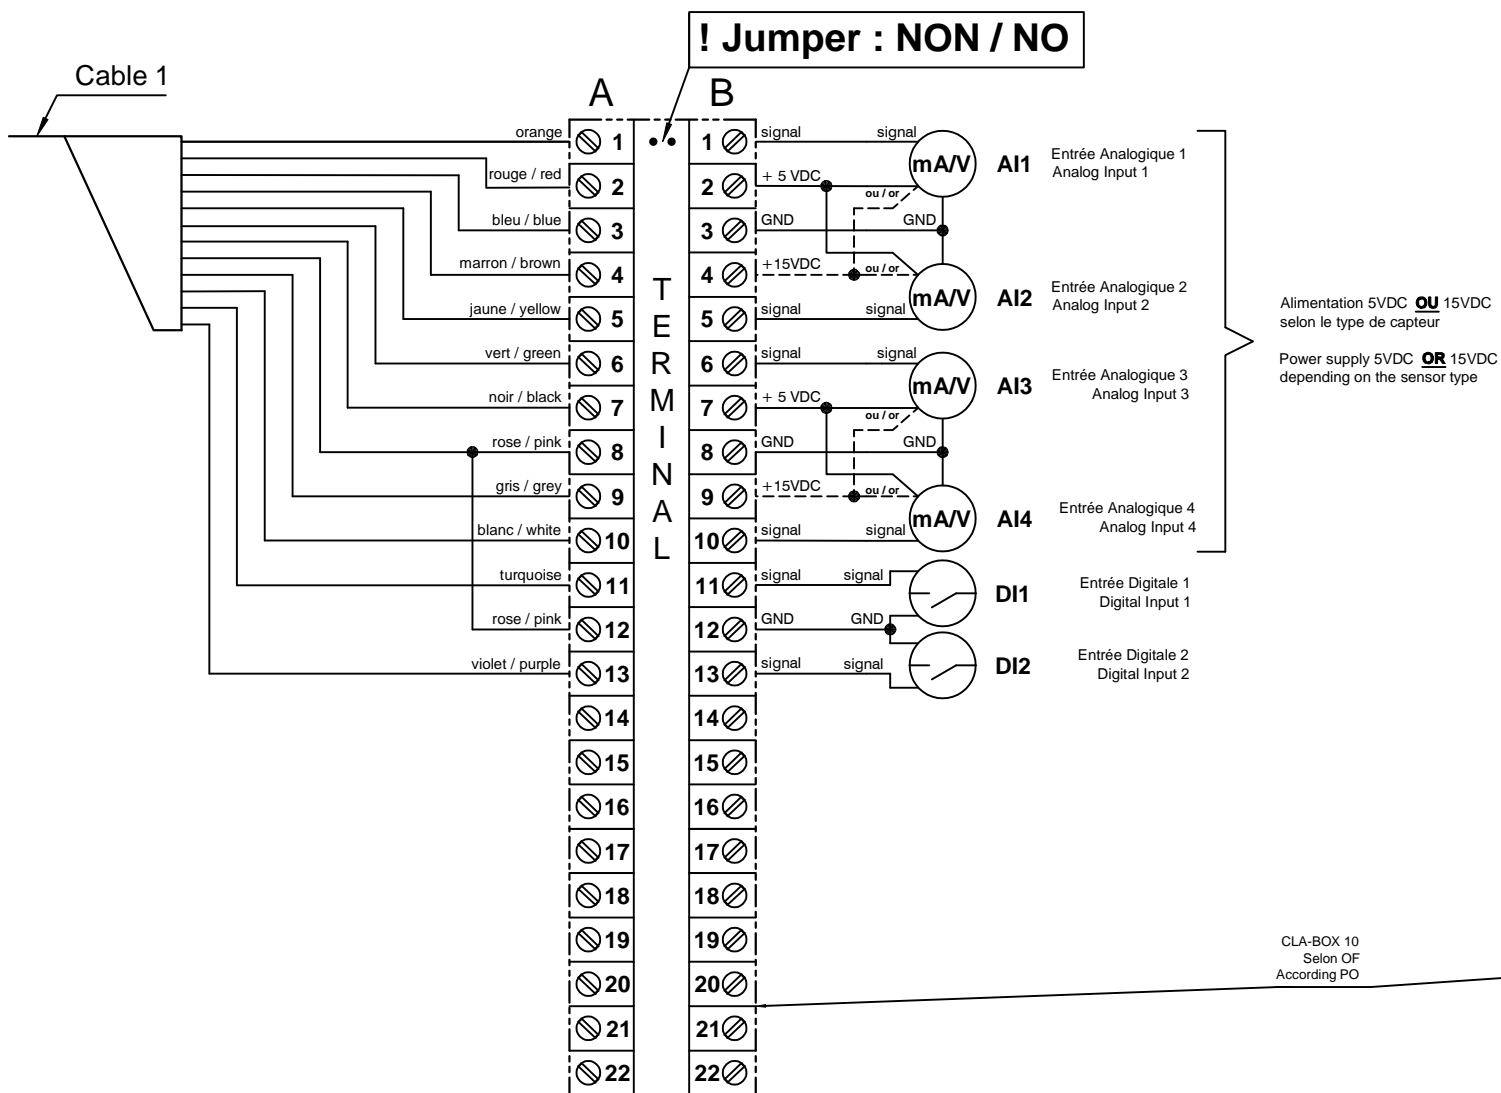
! Jumper : NON / NO

Cable 1

A

B

orange 1
rouge / red 2
bleu / blue 3
marron / brown 4
jaune / yellow 5
vert / green 6
noir / black 7
rose / pink 8
gris / grey 9
blanc / white 10
turquoise 11
rose / pink 12
violet / purple 13
14
15
16
17
18
19
20
21
22

TERMINAL

1 signal
2 + 5 VDC
3 GND
4 +15VDC
5 signal
6 signal
7 + 5 VDC
8 GND
9 +15VDC
10 signal
11 signal
12 GND
13 signal
14
15
16
17
18
19
20
21
22

signal
ou / or
GND
ou / or
signal
signal
ou / or
GND
ou / or
signal
signal
GND
signal

mA/V AI1 Entrée Analogique 1 Analog Input 1

mA/V AI2 Entrée Analogique 2 Analog Input 2

mA/V AI3 Entrée Analogique 3 Analog Input 3

mA/V AI4 Entrée Analogique 4 Analog Input 4

DI1 Entrée Digitale 1 Digital Input 1

DI2 Entrée Digitale 2 Digital Input 2

Alimentation 5VDC OU 15VDC selon le type de capteur

Power supply 5VDC OR 15VDC depending on the sensor type

CLA-BOX 10
Selon OF
According PO